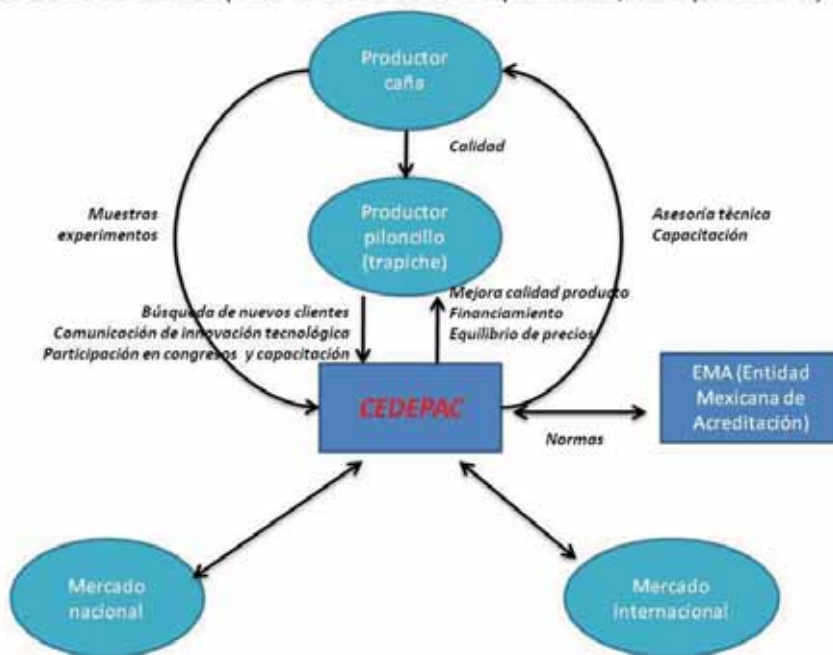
Productor caña

Calidad

Muestras experimentos

Productor piloncillo (trapiche)

Asesoría técnica Capacitación

Búsqueda de nuevos clientes
Comunicación de innovación tecnológica
Participación en congresos y capacitación

Mejora calidad producto
Financiamiento
Equilibrio de precios

CEDEPAC

Normas

EMA (Entidad Mexicana de Acreditación)

Mercado nacional

Mercado internacional